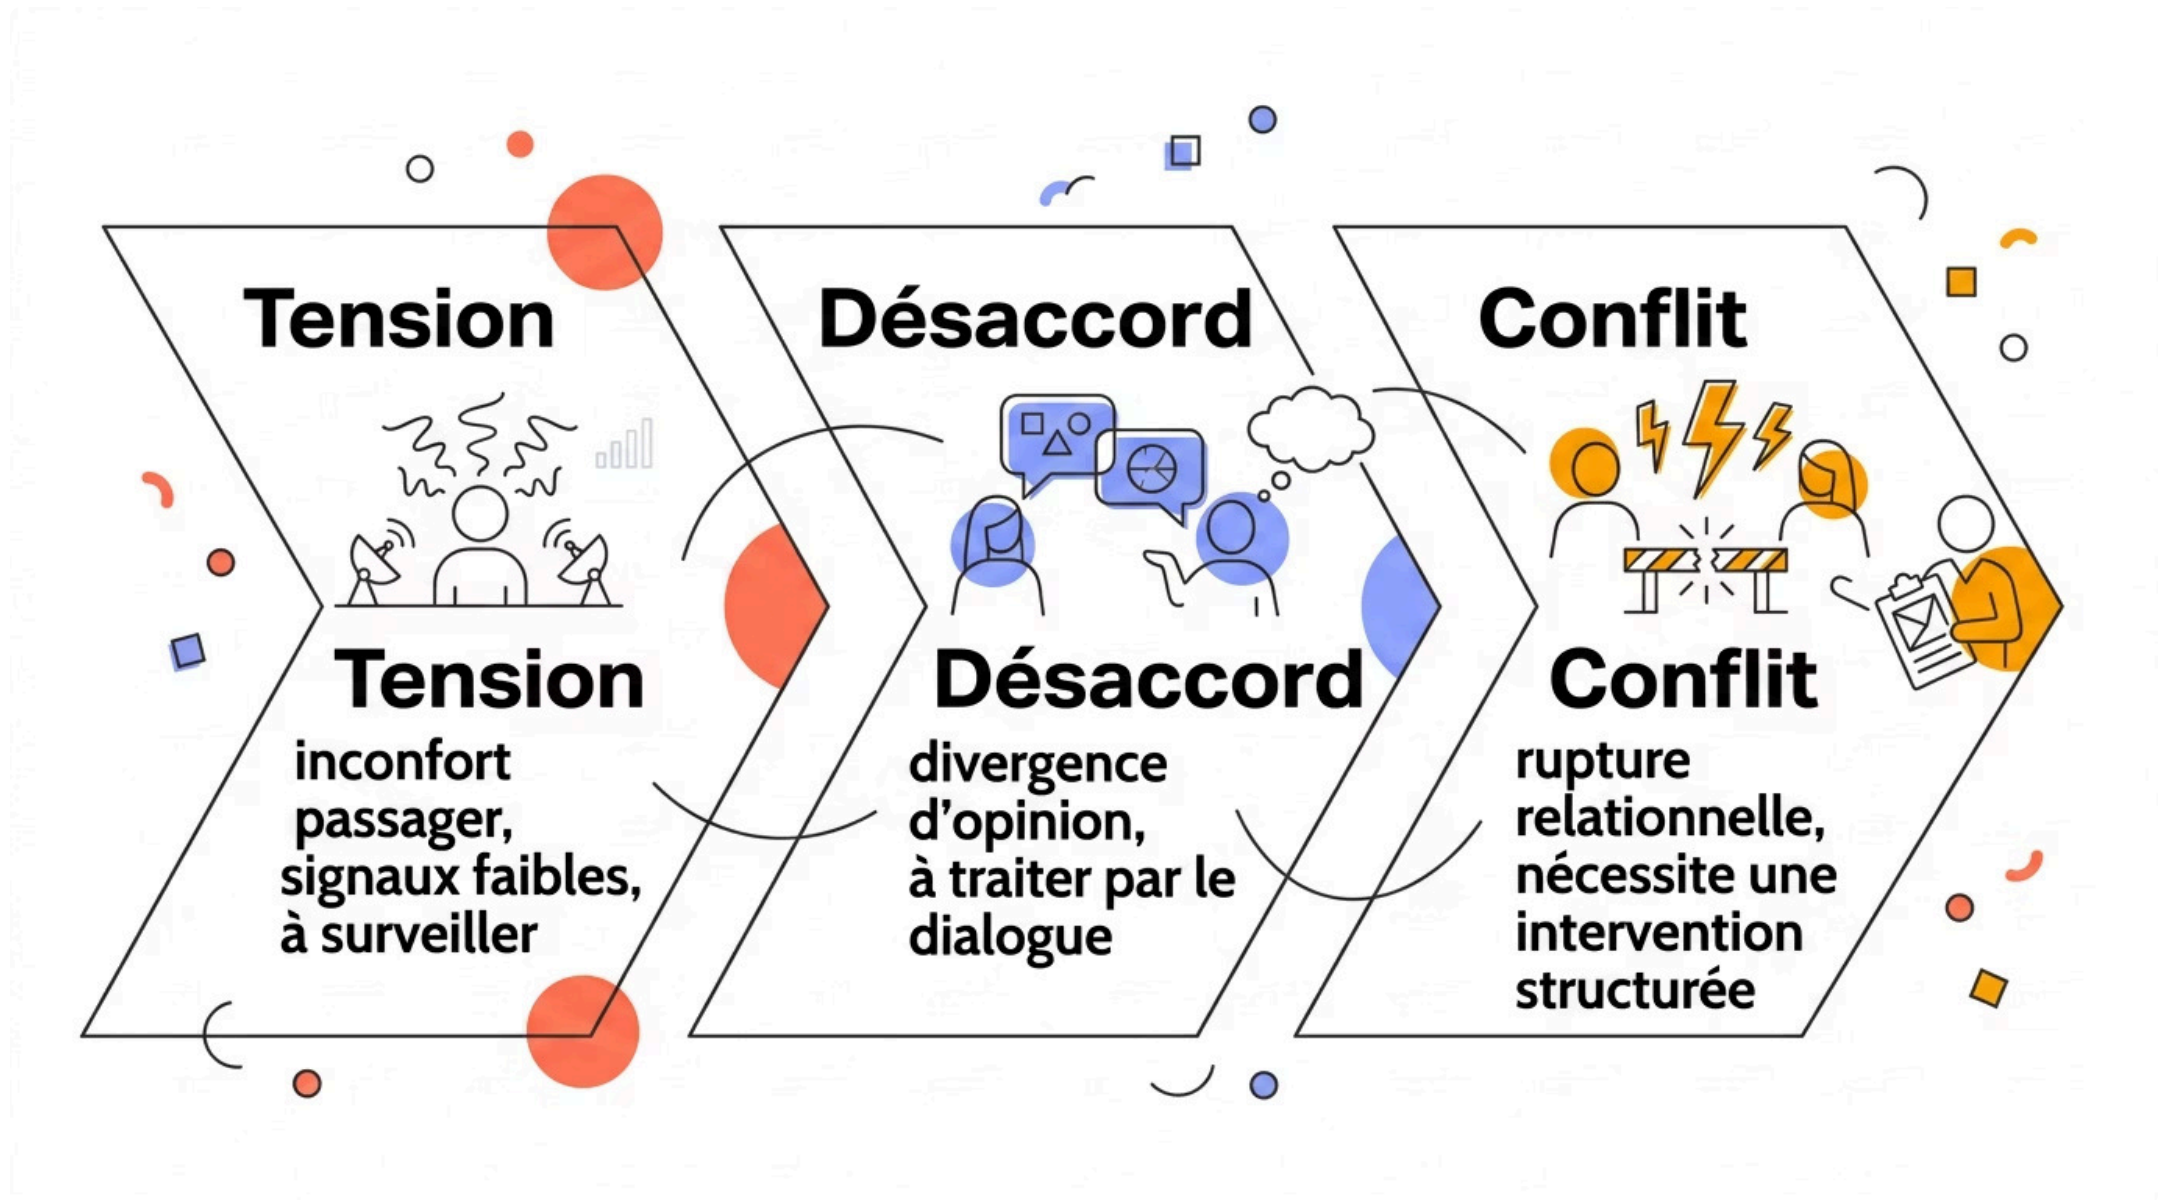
Tension

Tension

inconfort passager, signaux faibles, à surveiller

Désaccord

Désaccord

divergence d'opinion, à traiter par le dialogue

Conflit

Conflit

rupture relationnelle, nécessite une intervention structurée